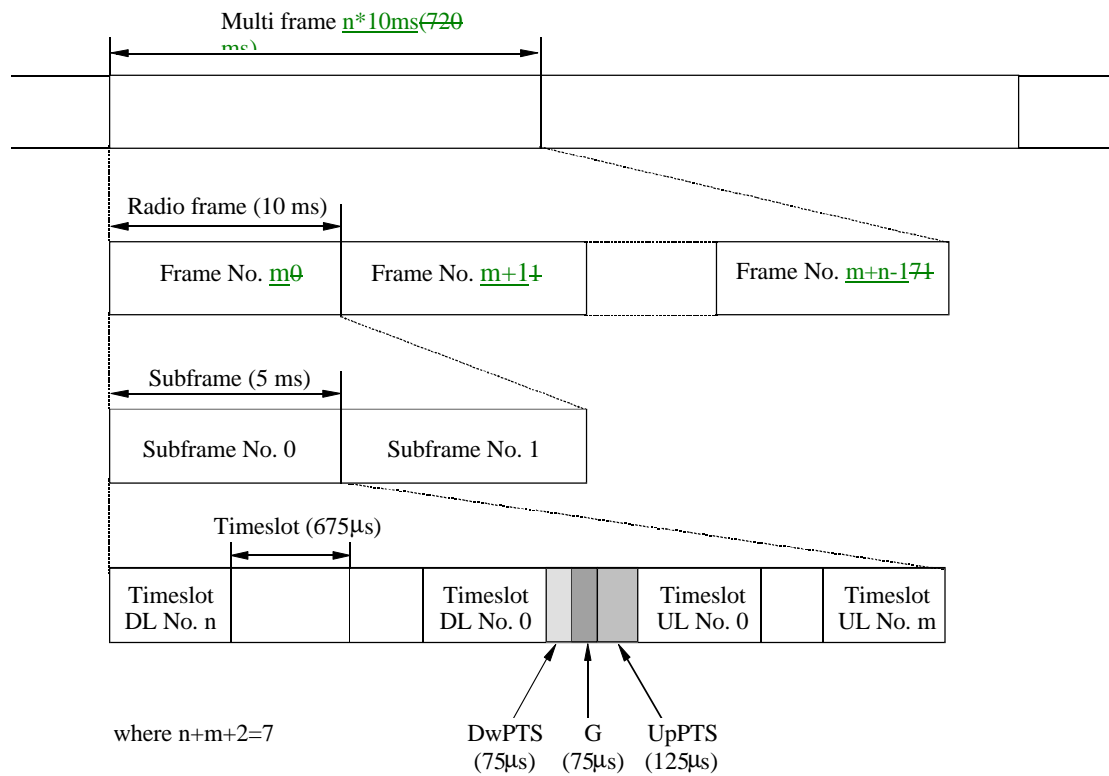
Multi frame n*10ms(720 ms)

Radio frame (10 ms)

Frame No. m0

Frame No. m+11

Frame No. m+n-171

Subframe (5 ms)

Subframe No. 0

Subframe No. 1

Timeslot (675μs)

Timeslot DL No. n

Timeslot DL No. 0

Timeslot UL No. 0

Timeslot UL No. m

where n+m+2=7

DwPTS (75μs)

G (75μs)

UpPTS (125μs)